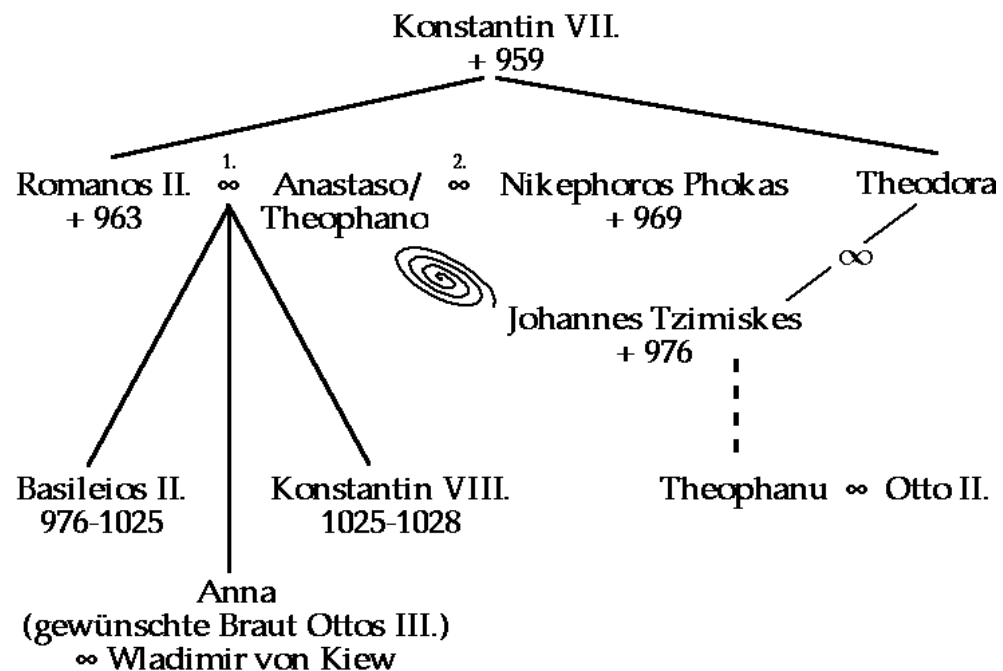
Konstantin VII.
+ 959

Romanos II.
+ 963

1. ∞

Anastaso/
Theophano

2. ∞

Nikephoros Phokas
+ 969

Theodora

∞

Johannes Tzimiskes
+ 976

Basileios II.
976-1025

Konstantin VIII.
1025-1028

Theophanu ∞ Otto II.

Anna
(gewünschte Braut Ottos III.)
∞ Wladimir von Kiew